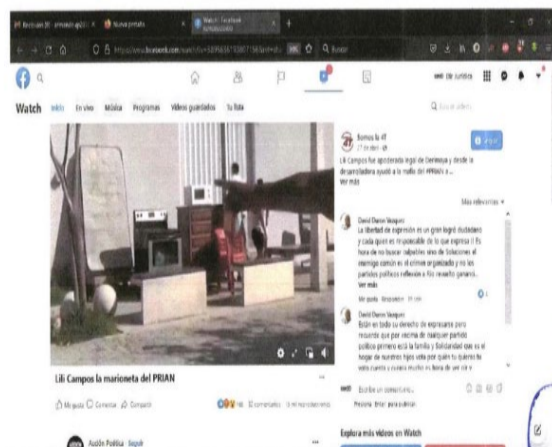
Watch

Inicio En vivo Música Programas Videos guardados Tu lista

Somos la 4T

Lili Campos fue apoderada legal de Borinsa y desde la desarrolladora ayudó a la mafia del #PRIAN a...
Ver más

Más relevantes

David Doron Vazquez
La libertad de expresión es un gran logro ciudadano y cada quien es responsable de lo que expresa !! Es hora de no buscar culpables sino de Soluciones el enemigo común es el crimen organizado y no los partidos políticos reflexión a fin necesito ganarlo.
Ver más

Me gusta Responder

David Doron Vazquez
Están en todo su derecho de expresarse pero recuerde que por víctima de cualquier partido político primero está la familia y Solidaridad que es el hogar de nuestros hijos vota por quién tú quieres te voto cuento y cuanto mucho es hora de ver sin

Escribe un comentario...

Lili Campos la marioneta del PRIAN

Me gusta Comentar Compartir

Explora más videos en Watch

Acción Política · Seguir